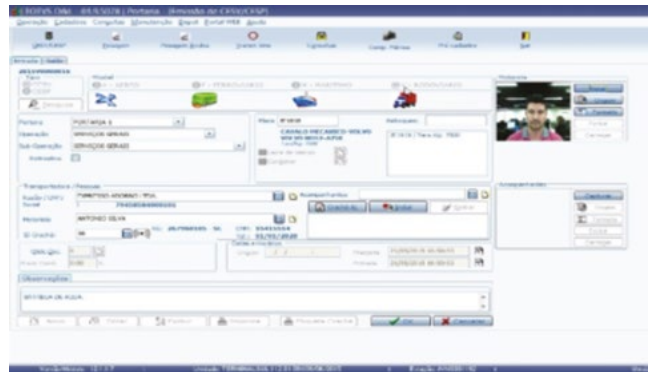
CROPVS Odin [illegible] | Portaria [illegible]

Operação Cadastros Consultas Manutenção Papel Portal WEB Ajuda

Entrada Saída

Portaria PORTARIA 1

Operação SERVIÇOS GERAIS

Sub-Operação SERVIÇOS GERAIS

Placa

CAVALO MECANICO VOLVO

Transportadora / Pessoa

Razão / CPF / Social

Motorista ANTONIO SILVA

Observações

BRITA DE AGUA

OK Cancelar